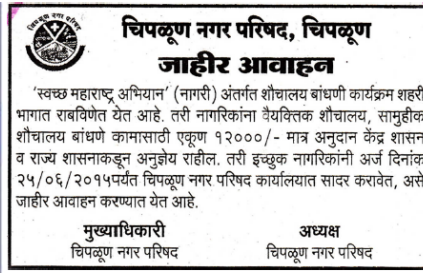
चिपळूण नगर परिषद

चिपळूण नगर परिषद, चिपळूण
जाहीर आवाहन

'स्वच्छ महाराष्ट्र अभियान' (नागरी) अंतर्गत शौचालय बांधणी कार्यक्रम शहरी भागात राबविणेत येत आहे. तरी नागरिकांना वैयक्तिक शौचालय, सामुहीक शौचालय बांधणे कामासाठी एकूण १२०००/- मात्र अनुदान केंद्र शासन व राज्य शासनाकडून अनुज्ञेय राहील. तरी इच्छुक नागरिकांनी अर्ज दिनांक २५/०६/२०१५पर्यंत चिपळूण नगर परिषद कार्यालयात सादर करावेत, असे जाहीर आवाहन करण्यात येत आहे.

मुख्याधिकारी
चिपळूण नगर परिषद

अध्यक्ष
चिपळूण नगर परिषद